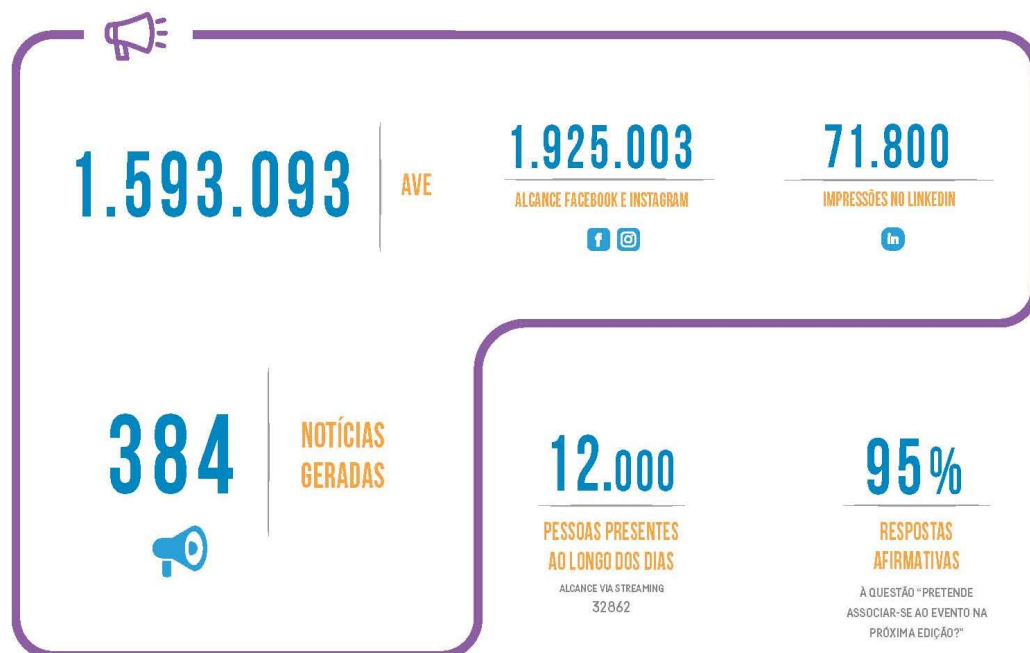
1.593.093 AVE

1.925.003
ALCANCE FACEBOOK E INSTAGRAM

71.800
IMPRESSÕES NO LINKEDIN

384 NOTÍCIAS GERADAS

12.000
PESSOAS PRESENTES AO LONGO DOS DIAS
ALCANCE VIA STREAMING
32862

95%
RESPOSTAS AFIRMATIVAS
À QUESTÃO "PRETENDE ASSOCIAR-SE AO EVENTO NA PRÓXIMA EDIÇÃO?"